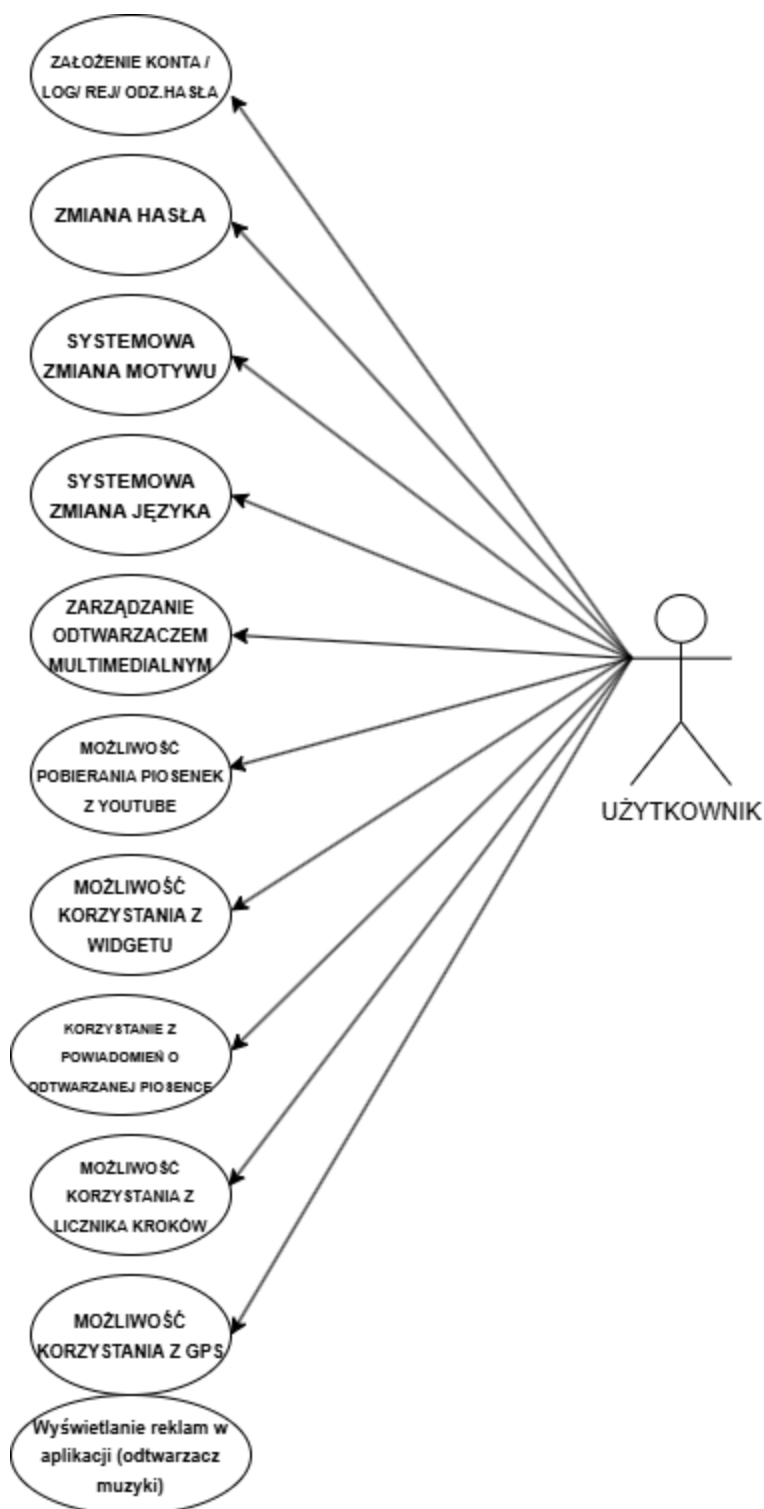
ZAŁOŻENIE KONTA / LOG/ REJ/ ODZ.HASŁA

ZMIANA HASŁA

SYSTEMOWA ZMIANA MOTYWU

SYSTEMOWA ZMIANA JĘZYKA

ZARZĄDZANIE ODTWARZACZEM MULTIMEDIALNYM

MOŻLIWOŚĆ POBIERANIA PIOSENEK Z YOUTUBE

MOŻLIWOŚĆ KORZYSTANIA Z WIDGETU

KORZYSTANIE Z POWIADOMIEŃ O ODTWARZANEJ PIOSENCE

MOŻLIWOŚĆ KORZYSTANIA Z LICZNIKA KROKÓW

MOŻLIWOŚĆ KORZYSTANIA Z GPS

Wyświetlanie reklam w aplikacji (odtwarzacz muzyki)

UŻYTKOWNIK